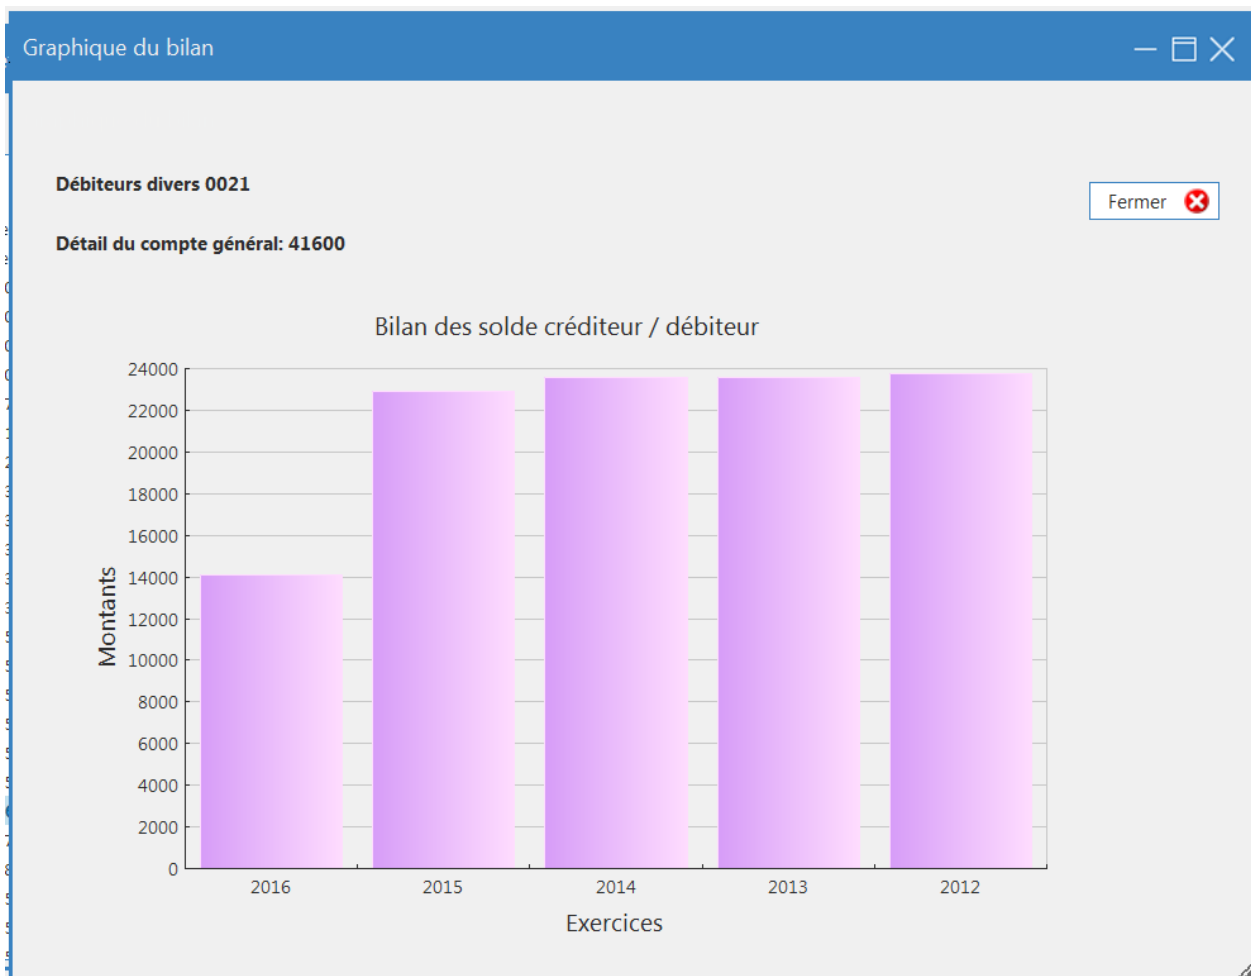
Graphique du bilan

Débiteurs divers 0021

Fermer

Détail du compte général: 41600

Bilan des solde créditeur / débiteur

24000
22000
20000
18000
16000
14000
12000
10000
8000
6000
4000
2000
0

Montants

2016
2015
2014
2013
2012

Exercices